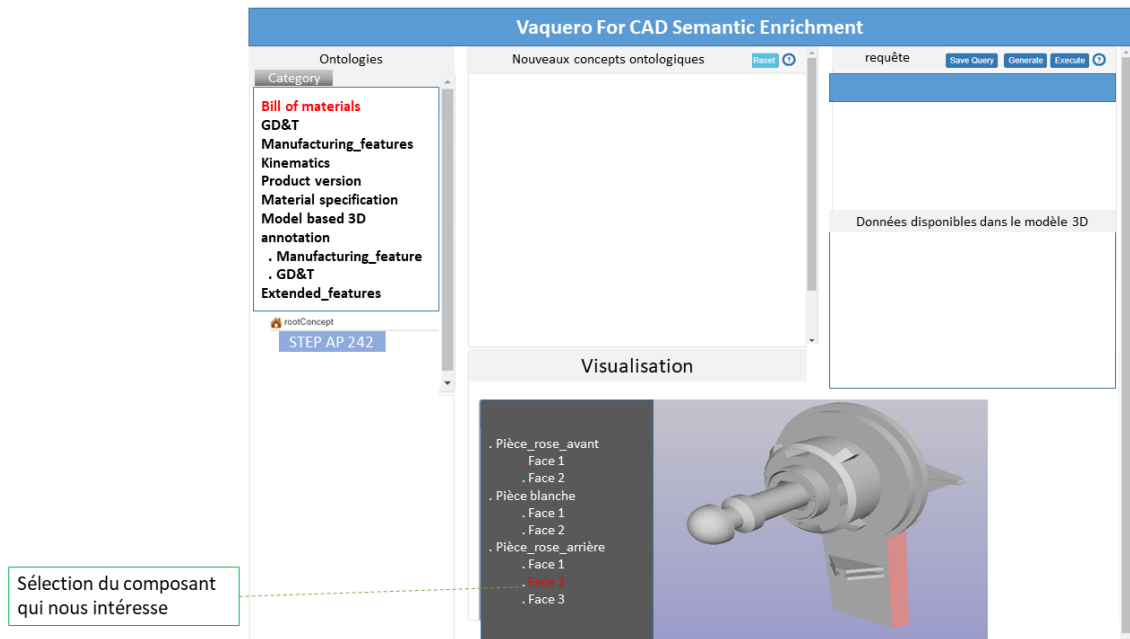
Vaquero For CAD Semantic Enrichment

Ontologies

Category

Bill of materials
GD&T
Manufacturing_features
Kinematics
Product version
Material specification
Model based 3D annotation
. Manufacturing_feature
. GD&T
Extended_features

rootConcept

STEP AP 242

Nouveaux concepts ontologiques

Reset

requête

Save Query Generate Execute

Données disponibles dans le modèle 3D

Visualisation

. Pièce_rose_avant
. Face 1
. Face 2
. Pièce blanche
. Face 1
. Face 2
. Pièce_rose_arrière
. Face 1
. Face 2
. Face 3

Sélection du composant qui nous intéresse